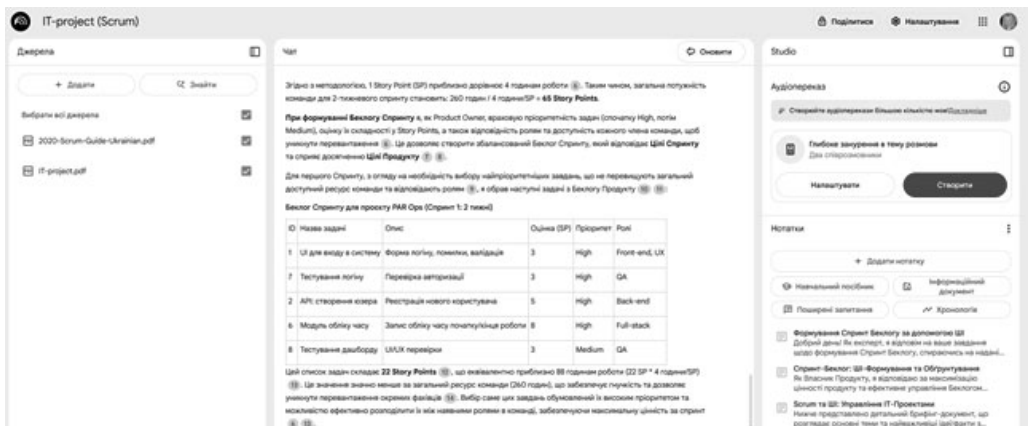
IT-project (Scrum)

Поділитися Налаштування

Джерела

+ Додати
Знайти

Вибрати всі джерела

2020-Scrum-Guide-Ukrainian.pdf

IT-project.pdf

Чат

Оновити

Згідно з методологією, 1 Story Point (SP) приблизно дорівнює 4 годинам роботи 6. Таким чином, загальна потужність команди для 2-тижневого спринту становить: 260 годин / 4 години/SP = 65 Story Points.

При формуванні Беклогу Спринту я, як Product Owner, враховую пріоритетність задач (спочатку High, потім Medium), оцінку їх складності у Story Points, а також відповідність ролям та доступність кожного члена команди, щоб уникнути перевантаження 6. Це дозволяє створити збалансований Беклог Спринту, який відповідає Цілі Спринту та сприяє досягненню Цілі Продукту 7 8.

Для першого Спринту, з огляду на необхідність вибору найпріоритетніших завдань, що не перевищують загальний доступний ресурс команди та відповідають ролям 9, я обрав наступні задачі з Беклогу Продукту 10 11:

Беклог Спринту для проєкту PAR Ops (Спринт 1: 2 тижні)

| ID | Назва задачі | Опис | Оцінка (SP) | Пріоритет | Ролі |
|---|---|---|---|---|---|
| 1 | UI для входу в систему | Форма логіну, помилки, валідація | 3 | High | Front-end, UX |
| 7 | Тестування логіну | Перевірка авторизації | 3 | High | QA |
| 2 | API: створення юзера | Реєстрація нового користувача | 5 | High | Back-end |
| 6 | Модуль обліку часу | Запис обліку часу початку/кінця роботи | 8 | High | Full-stack |
| 8 | Тестування дашборду | UI/UX перевірки | 3 | Medium | QA |

Цей список задач складає 22 Story Points 12, що еквівалентно приблизно 88 годинам роботи (22 SP * 4 години/SP) 13. Це значення значно менше за загальний ресурс команди (260 годин), що забезпечує гнучкість та дозволяє уникнути перевантаження фахівців 14. Вибір саме цих завдань обумовлений їх високим пріоритетом та можливістю ефективно розподілити їх між наявними ролями в команді, забезпечуючи максимальну цінність за спринт 4 15.

Studio

Аудіопереказ

Створюйте аудіопереказ більшою кількістю мов! Докладніше

Глибоке занурення в тему розмови
Два співрозмовники

Налаштувати
Створити

Нотатки

+ Додати нотатку

Навчальний посібник
Інформаційний документ
Поширені запитання
Хронологія

Формування Спринт Беклогу за допомогою ШІ
Добрий день! Як експерт, я відповім на ваше завдання щодо формування Спринт Беклогу, спираючись на надані...

Спринт-Беклог: ШІ-Формування та Обґрунтування
Як Власник Продукту, я, відповідаю за максимізацію цінності продукту та ефективне управління Беклогом...

Scrum та ШІ: Управління IT-Проєктами
Нижче представлено детальний брифінг-документ, що розглядає основні теми та найважливіші ідеї/факти з...